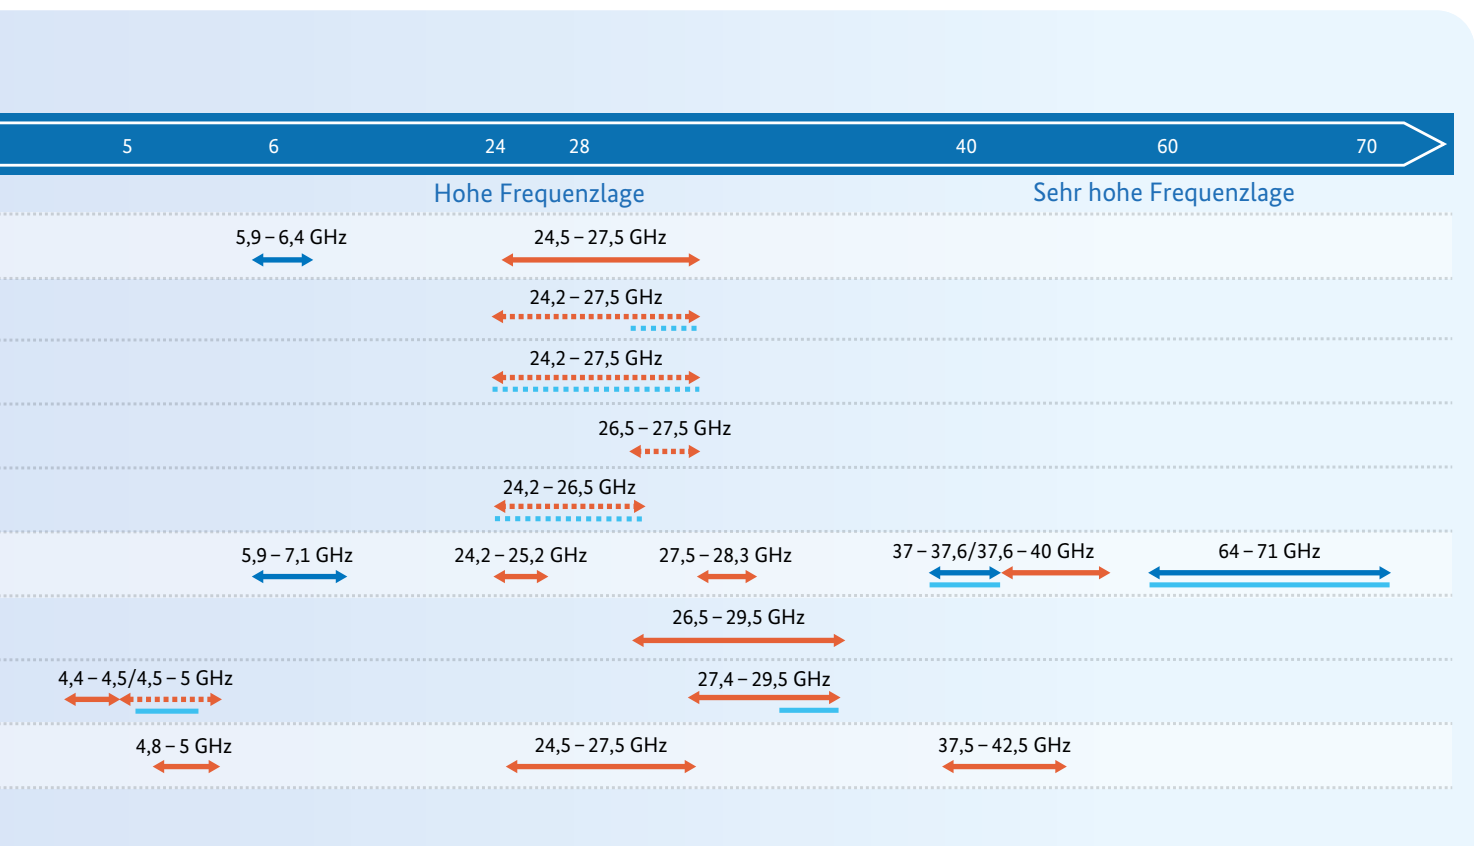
5 6 24 28 40 60 70

Hohe Frequenzlage

Sehr hohe Frequenzlage

5,9 – 6,4 GHz

24,5 – 27,5 GHz

24,2 – 27,5 GHz

24,2 – 27,5 GHz

26,5 – 27,5 GHz

24,2 – 26,5 GHz

5,9 – 7,1 GHz

24,2 – 25,2 GHz

27,5 – 28,3 GHz

37 – 37,6/37,6 – 40 GHz

64 – 71 GHz

26,5 – 29,5 GHz

4,4 – 4,5/4,5 – 5 GHz

27,4 – 29,5 GHz

4,8 – 5 GHz

24,5 – 27,5 GHz

37,5 – 42,5 GHz